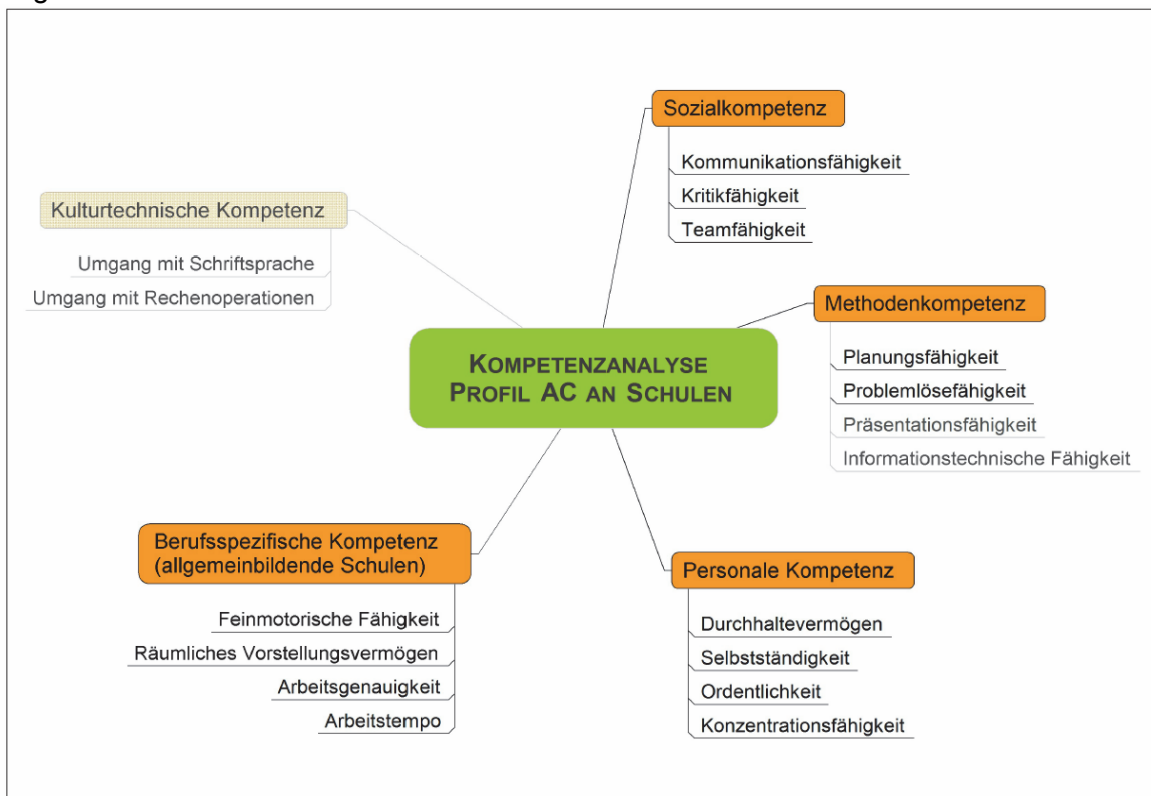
KOMPETENZANALYSE PROFIL AC AN SCHULEN

Sozialkompetenz
Kommunikationsfähigkeit
Kritikfähigkeit
Teamfähigkeit

Methodenkompetenz
Planungsfähigkeit
Problemlösefähigkeit
Präsentationsfähigkeit
Informationstechnische Fähigkeit

Personale Kompetenz
Durchhaltevermögen
Selbstständigkeit
Ordentlichkeit
Konzentrationsfähigkeit

Berufsspezifische Kompetenz (allgemeinbildende Schulen)
Feinmotorische Fähigkeit
Räumliches Vorstellungsvermögen
Arbeitsgenauigkeit
Arbeitstempo

Kulturtechnische Kompetenz
Umgang mit Schriftsprache
Umgang mit Rechenoperationen